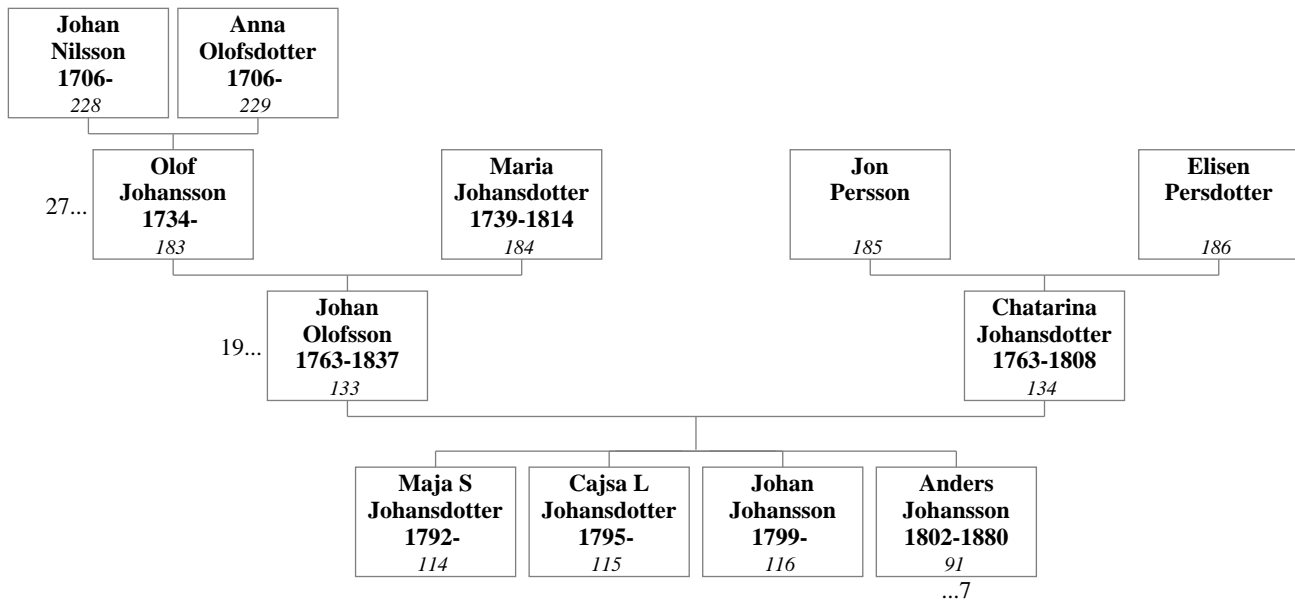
Johan Nilsson 1706-
228

Anna Olofsdotter 1706-
229

27...

Olof Johansson 1734-
183

Maria Johansdotter 1739-1814
184

Jon Persson
185

Elisen Persdotter
186

19...

Johan Olofsson 1763-1837
133

Chatarina Johansdotter 1763-1808
134

Maja S Johansdotter 1792-
114

Cajsa L Johansdotter 1795-
115

Johan Johansson 1799-
116

Anders Johansson 1802-1880
91

...7